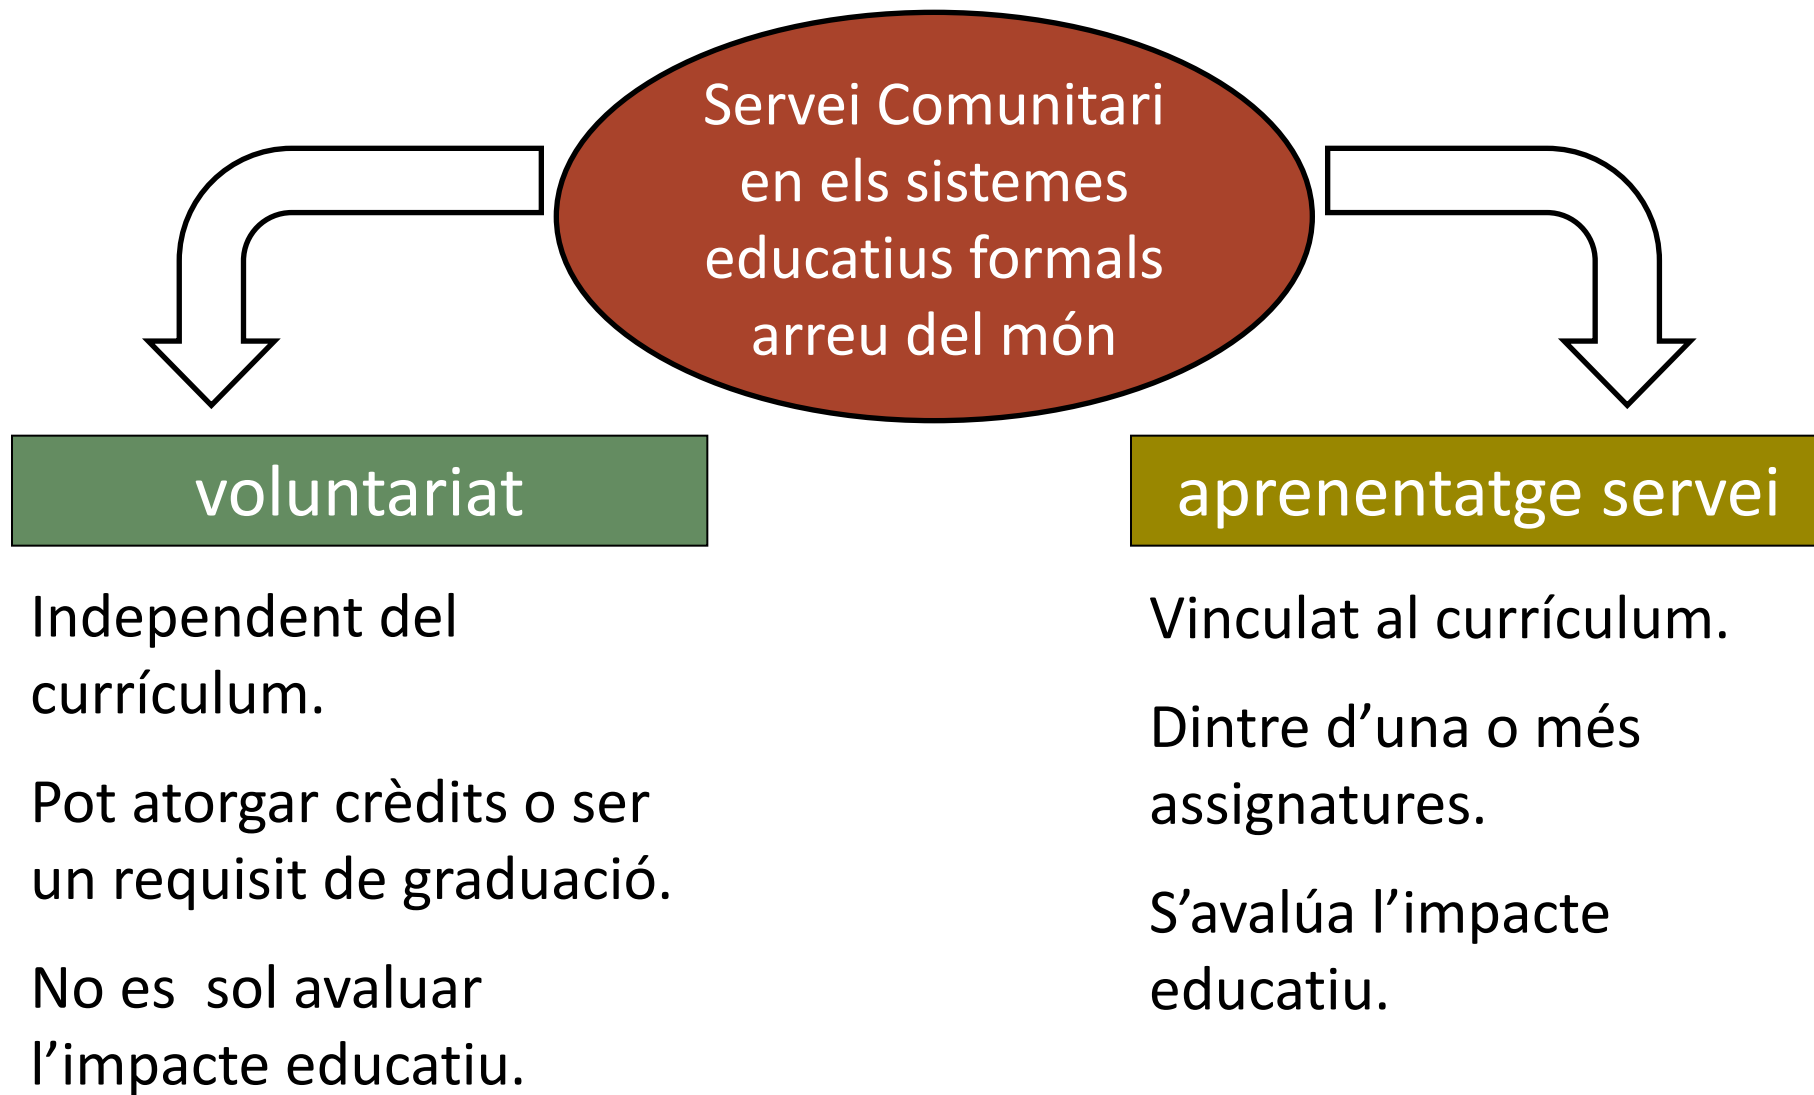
Servei Comunitari en els sistemes educatius formals arreu del món

voluntariat

Independent del currículum.

Pot atorgar crèdits o ser un requisit de graduació.

No es  sol avaluar l'impacte educatiu.

aprenentatge servei

Vinculat al currículum.

Dintre d'una o més assignatures.

S'avalúa l'impacte educatiu.